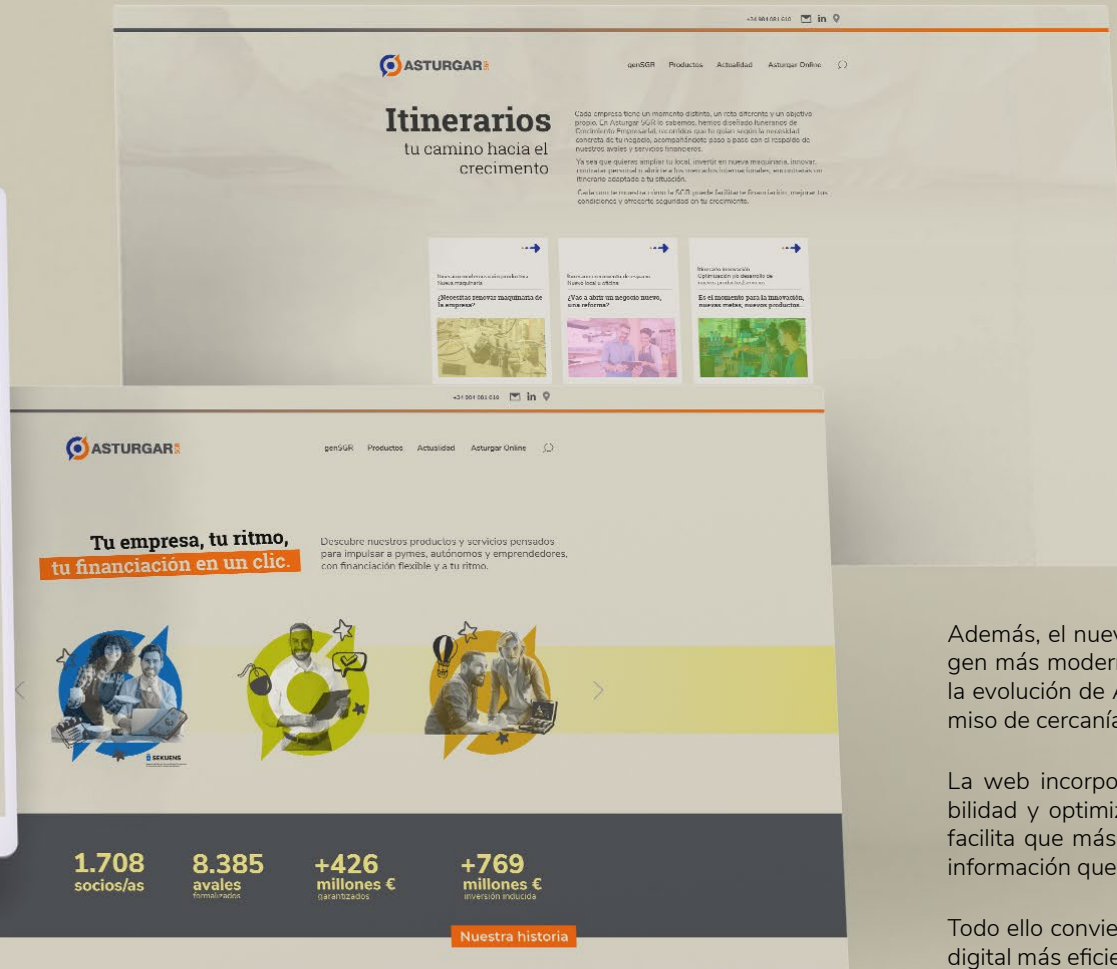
+34 984 081 610 in

ASTURGAR SGR

genSGR Productos Actualidad Asturgar Online

Itinerarios
tu camino hacia el crecimento

Cada empresa tiene un momento distinto, un reto diferente y un objetivo propio. En Asturgar SGR lo sabemos, hemos diseñado Itinerarios de Crecimiento Empresarial, recorridos que te guían según la necesidad concreta de tu negocio, acompañándote paso a paso con el respaldo de nuestros avales y servicios financieros.

Ya sea que quieras ampliar tu local, invertir en nueva maquinaria, innovar, contratar personal o abrirte a los mercados internacionales, encontrarás un itinerario adaptado a tu situación.

Cada uno te muestra cómo la SGR puede facilitar tu financiación, mejorar tus condiciones y ofrecerte seguridad en tu crecimiento.

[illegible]
Nueva maquinaria
¿Necesitas renovar maquinaria de la empresa?

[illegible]
Nuevo local u oficina
¿Vas a abrir un negocio nuevo, una reforma?

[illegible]
Optimización y/o desarrollo de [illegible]
Es el momento para la innovación, nuevas metas, nuevos productos...

+34 984 081 610 in

ASTURGAR SGR

genSGR Productos Actualidad Asturgar Online

Tu empresa, tu ritmo,
tu financiación en un clic.

Descubre nuestros productos y servicios pensados para impulsar a pymes, autónomos y emprendedores, con financiación flexible y a tu ritmo.

SEKUENS

1.708
socios/as

8.385
avales
formalizados

+426
millones €
garantizados

+769
millones €
inversión inducida

Nuestra historia

Además, el nuev
gen más moder
la evolución de A
miso de cercanía

La web incorpo
bilidad y optimiz
facilita que más
información que

Todo ello convie
digital más eficie